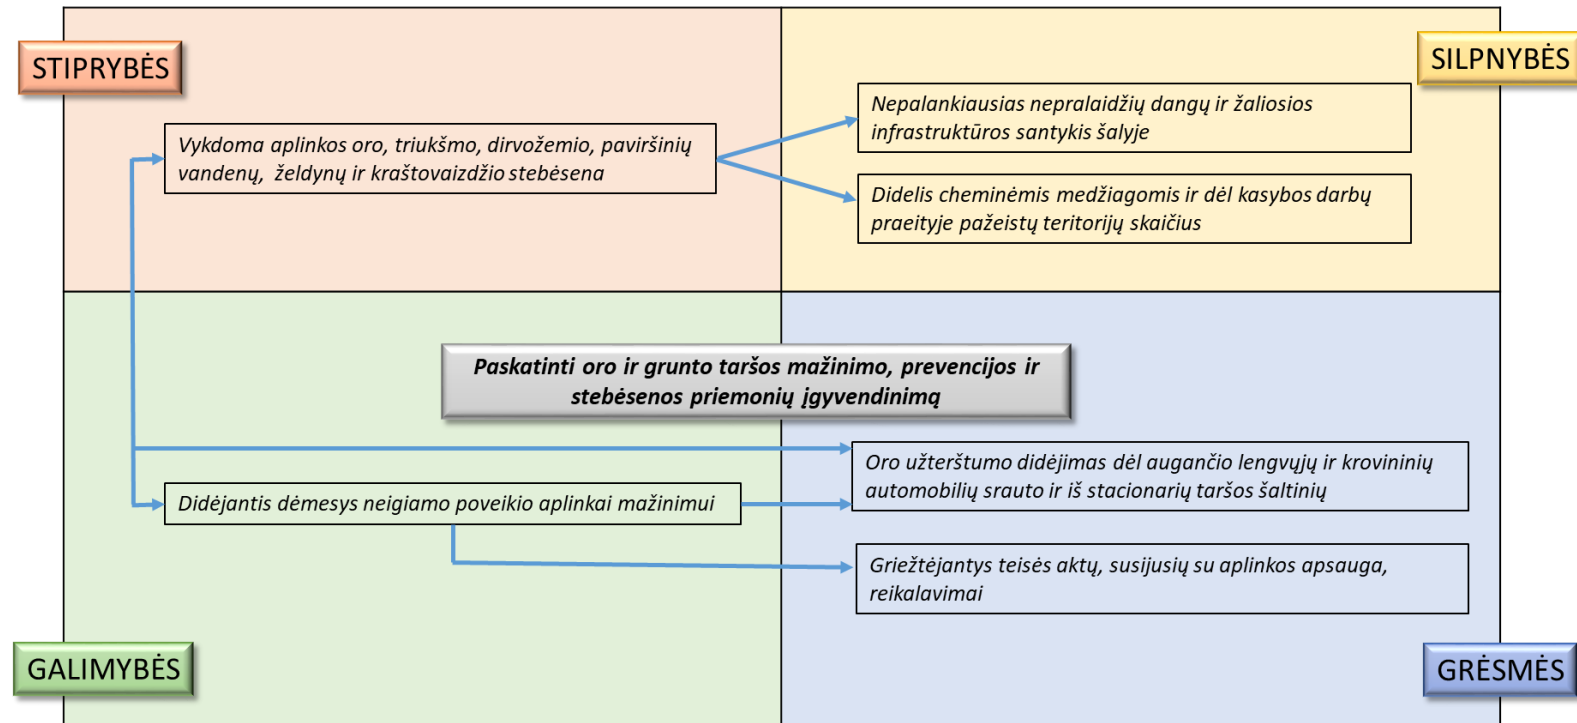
STIPRYBĖS

SILPNYBĖS

Vykdoma aplinkos oro, triukšmo, dirvožemio, paviršinių vandenų, želdynų ir kraštovaizdžio stebėsena

Nepalankiausias nepralaidžių dangų ir žaliosios infrastruktūros santykis šalyje

Didelis cheminėmis medžiagomis ir dėl kasybos darbų praeityje pažeistų teritorijų skaičius

Paskatinti oro ir grunto taršos mažinimo, prevencijos ir stebėsenos priemonių įgyvendinimą

Oro užterštumo didėjimas dėl augančio lengvųjų ir krovininių automobilių srauto ir iš stacionarių taršos šaltinių

Didėjantis dėmesys neigiamo poveikio aplinkai mažinimui

Griežtėjantys teisės aktų, susijusių su aplinkos apsauga, reikalavimai

GALIMYBĖS

GRĖSMĖS